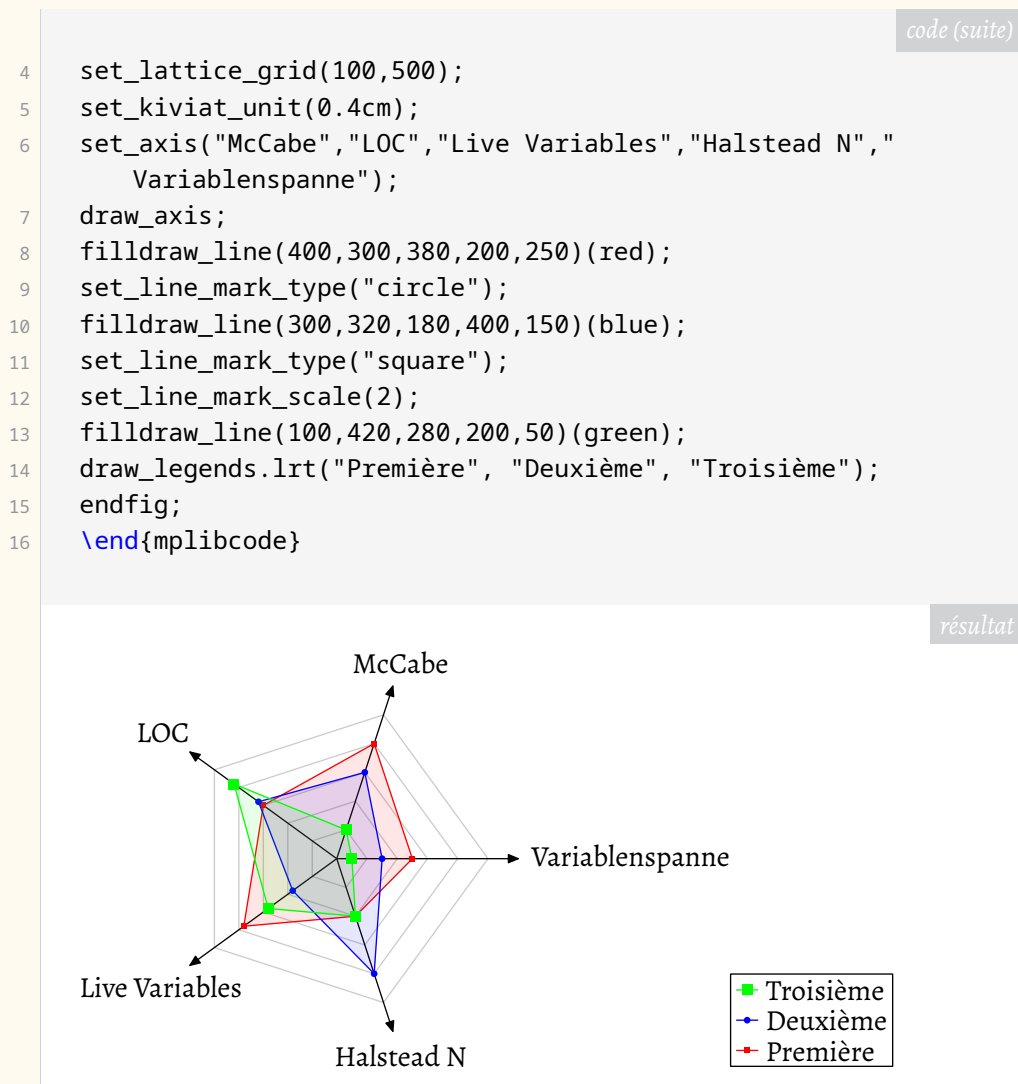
code (suite)

4 set_lattice_grid(100,500);
5 set_kiviat_unit(0.4cm);
6 set_axis("McCabe","LOC","Live Variables","Halstead N"," Variablenspanne");
7 draw_axis;
8 filldraw_line(400,300,380,200,250)(red);
9 set_line_mark_type("circle");
10 filldraw_line(300,320,180,400,150)(blue);
11 set_line_mark_type("square");
12 set_line_mark_scale(2);
13 filldraw_line(100,420,280,200,50)(green);
14 draw_legends.lrt("Première", "Deuxième", "Troisième");
15 endfig;
16 \end{mplibcode}

résultat

McCabe

LOC

Variablenspanne

Live Variables

Halstead N

Troisième
Deuxième
Première